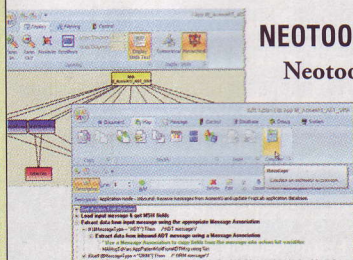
NEOTOO

Neotoo

Display

Planning

Control

Message

Load input message & get MSH fields

Extract data from input message using the appropriate Message Association

Extract data from inbound ADT message using a Message Association

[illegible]